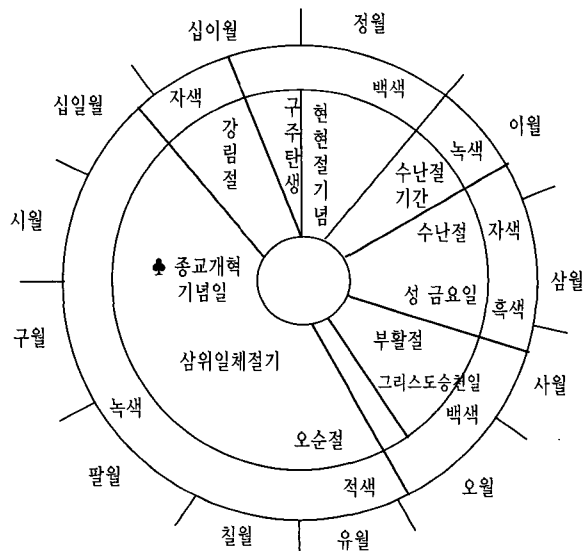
정월

이월

삼월

사월

오월

유월

칠월

팔월

구월

시월

십일월

십이월

백색

녹색

자색

흑색

백색

적색

녹색

자색

현현절기념

수난절 기간

수난절

성 금요일

부활절

그리스도승천일

오순절

삼위일체절기

♣ 종교개혁 기념일

강림절

구주탄생